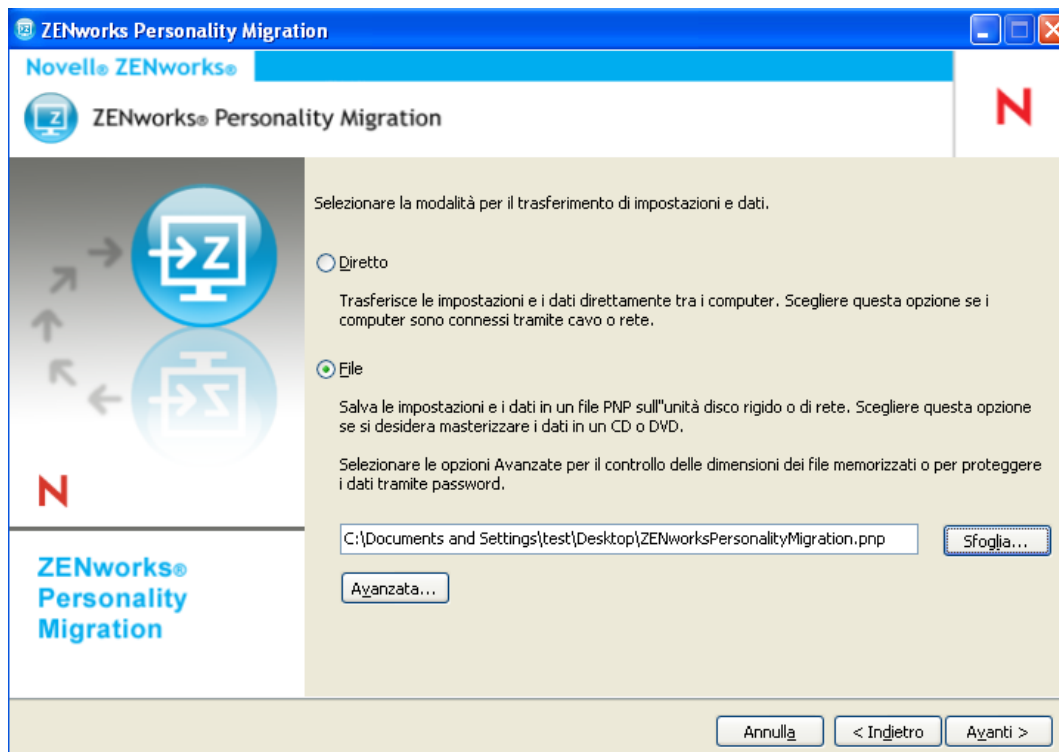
ZENworks Personality Migration

Novell® ZENworks®

ZENworks® Personality Migration

N

Selezionare la modalità per il trasferimento di impostazioni e dati.

Diretto

Trasferisce le impostazioni e i dati direttamente tra i computer. Scegliere questa opzione se i computer sono connessi tramite cavo o rete.

File

Salva le impostazioni e i dati in un file PNP sull''unità disco rigido o di rete. Scegliere questa opzione se si desidera masterizzare i dati in un CD o DVD.

Selezionare le opzioni Avanzate per il controllo delle dimensioni dei file memorizzati o per proteggere i dati tramite password.

C:\Documents and Settings\test\Desktop\ZENworksPersonalityMigration.pnp

Sfoglia...

Avanzata...

N

ZENworks® Personality Migration

Annulla

< Indietro

Avanti >